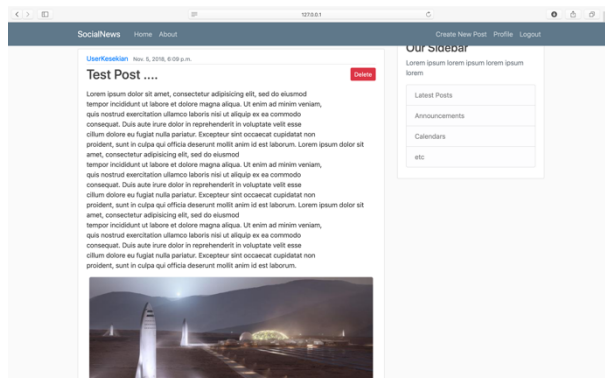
127.0.0.1

SocialNews Home About

Create New Post Profile Logout

UserKesekian Nov. 5, 2018, 6:09 p.m.

Test Post ....

Delete

Lorem ipsum dolor sit amet, consectetur adipisicing elit, sed do eiusmod tempor incididunt ut labore et dolore magna aliqua. Ut enim ad minim veniam, quis nostrud exercitation ullamco laboris nisi ut aliquip ex ea commodo consequat. Duis aute irure dolor in reprehenderit in voluptate velit esse cillum dolore eu fugiat nulla pariatur. Excepteur sint occaecat cupidatat non proident, sunt in culpa qui officia deserunt mollit anim id est laborum. Lorem ipsum dolor sit amet, consectetur adipisicing elit, sed do eiusmod tempor incididunt ut labore et dolore magna aliqua. Ut enim ad minim veniam, quis nostrud exercitation ullamco laboris nisi ut aliquip ex ea commodo consequat. Duis aute irure dolor in reprehenderit in voluptate velit esse cillum dolore eu fugiat nulla pariatur. Excepteur sint occaecat cupidatat non proident, sunt in culpa qui officia deserunt mollit anim id est laborum. Lorem ipsum dolor sit amet, consectetur adipisicing elit, sed do eiusmod tempor incididunt ut labore et dolore magna aliqua. Ut enim ad minim veniam, quis nostrud exercitation ullamco laboris nisi ut aliquip ex ea commodo consequat. Duis aute irure dolor in reprehenderit in voluptate velit esse cillum dolore eu fugiat nulla pariatur. Excepteur sint occaecat cupidatat non proident, sunt in culpa qui officia deserunt mollit anim id est laborum.

Our Sidebar

Lorem ipsum lorem ipsum lorem ipsum lorem

Latest Posts

Announcements

Calendars

etc